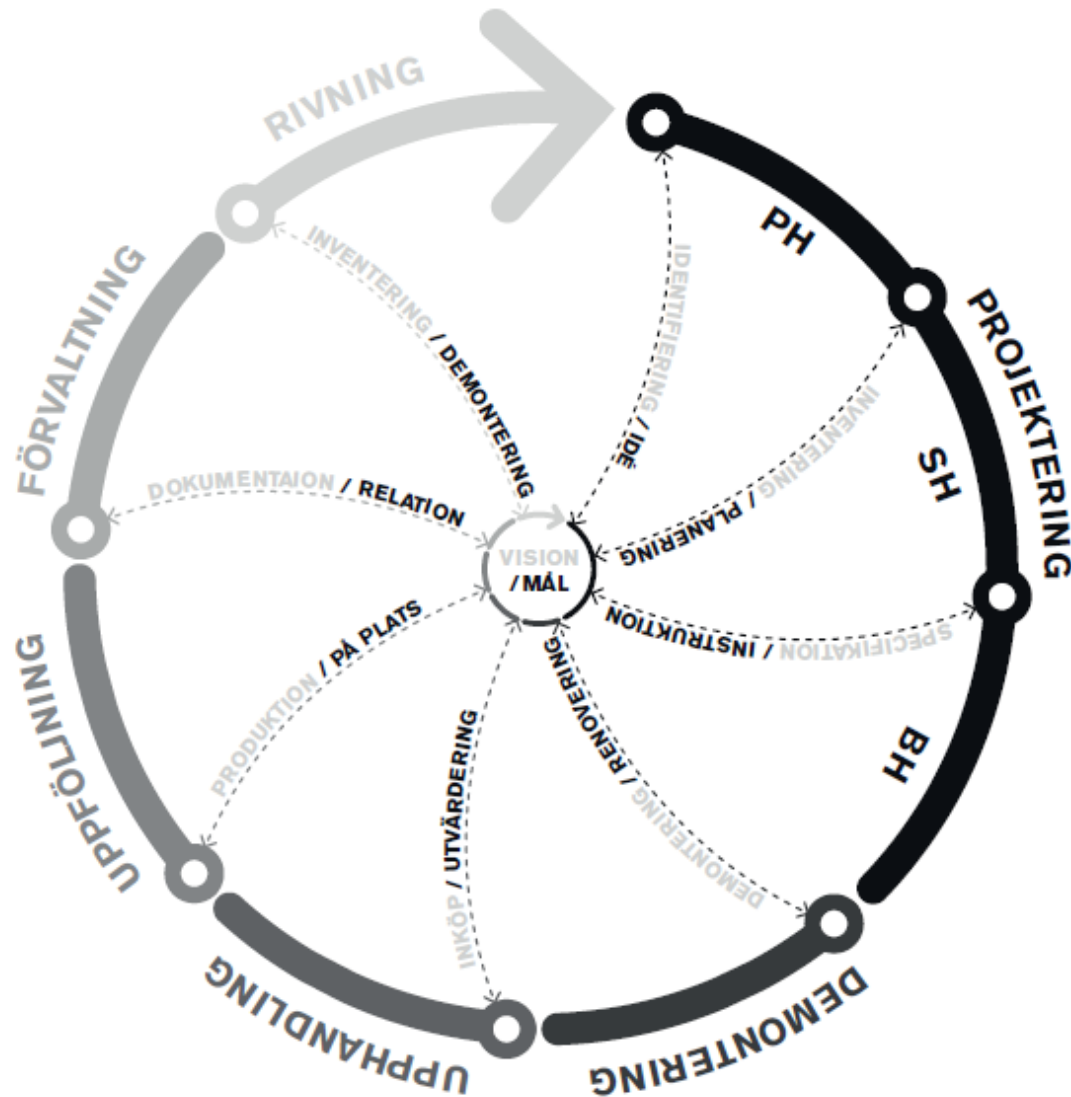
RIVNING

PH

PROJEKTERING

SH

BH

DEMONTERING

UPPHANDLING

UPPFÖLJNING

FÖRVALTNING

VISION
/ MÅL

IDENTIFIERING / IDÉ

INVENTERING / PLANERING

SPECIFIKATION / INSTRUKTION

DEMONTERING / RENOVERING

INKÖP / UTVÄRDERING

PRODUKTION / PÅ PLATS

DOKUMENTAION / RELATION

INVENTERING / DEMONTERING